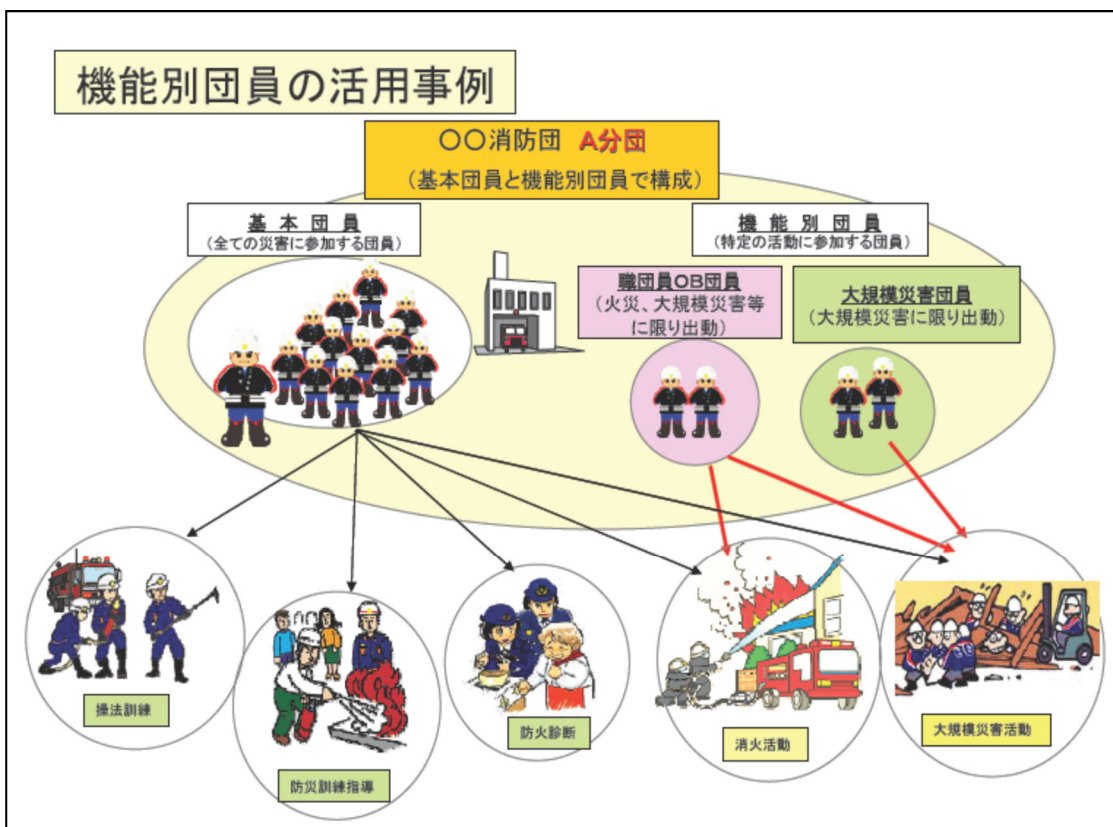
機能別団員の活用事例

〇〇消防団 A分団
（基本団員と機能別団員で構成）

基本団員
（全ての災害に参加する団員）

機能別団員
（特定の活動に参加する団員）

職団員OB団員
（火災、大規模災害等に限り出動）

大規模災害団員
（大規模災害に限り出動）

操法訓練

防災訓練指導

防火診断

消火活動

大規模災害活動